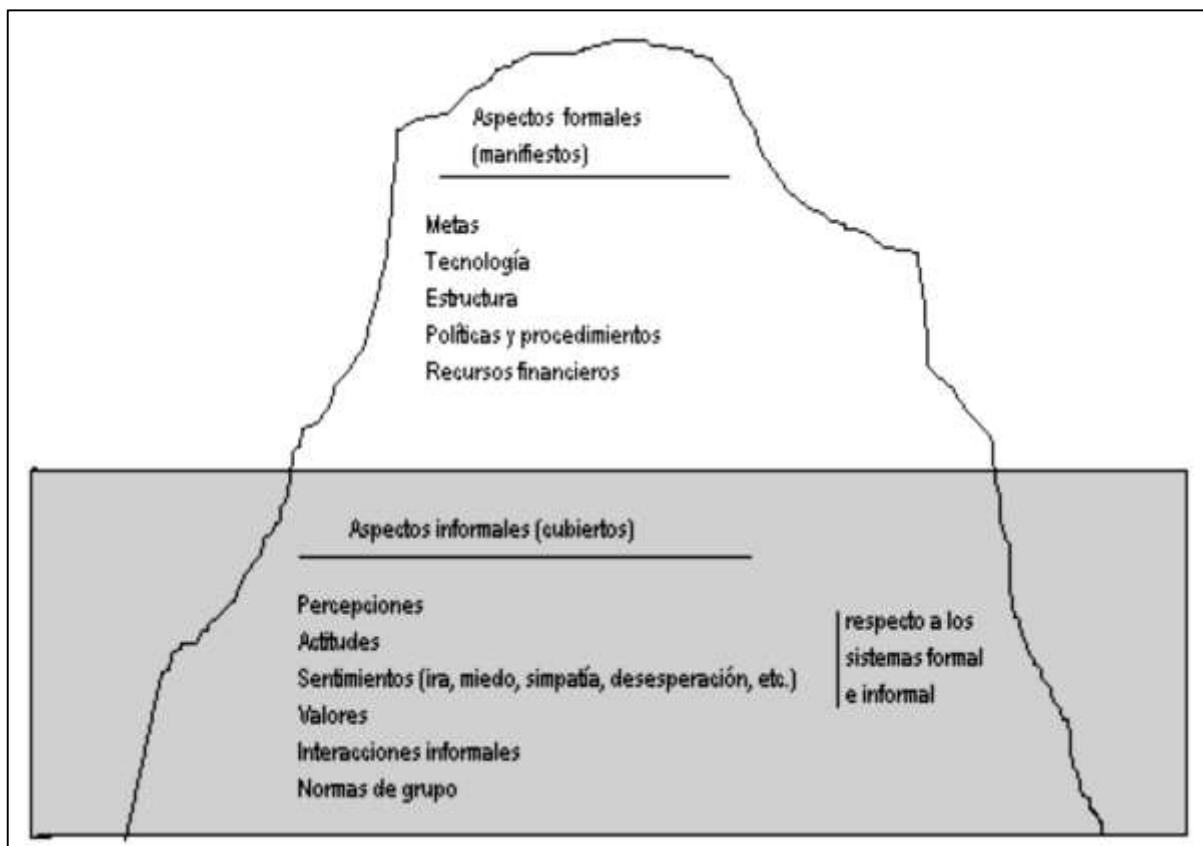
Aspectos formales
(manifiestos)

Metas
Tecnología
Estructura
Políticas y procedimientos
Recursos financieros

Aspectos informales (cubiertos)

Percepciones
Actitudes
Sentimientos (ira, miedo, simpatía, desesperación, etc.)
Valores
Interacciones informales
Normas de grupo

respecto a los sistemas formal e informal